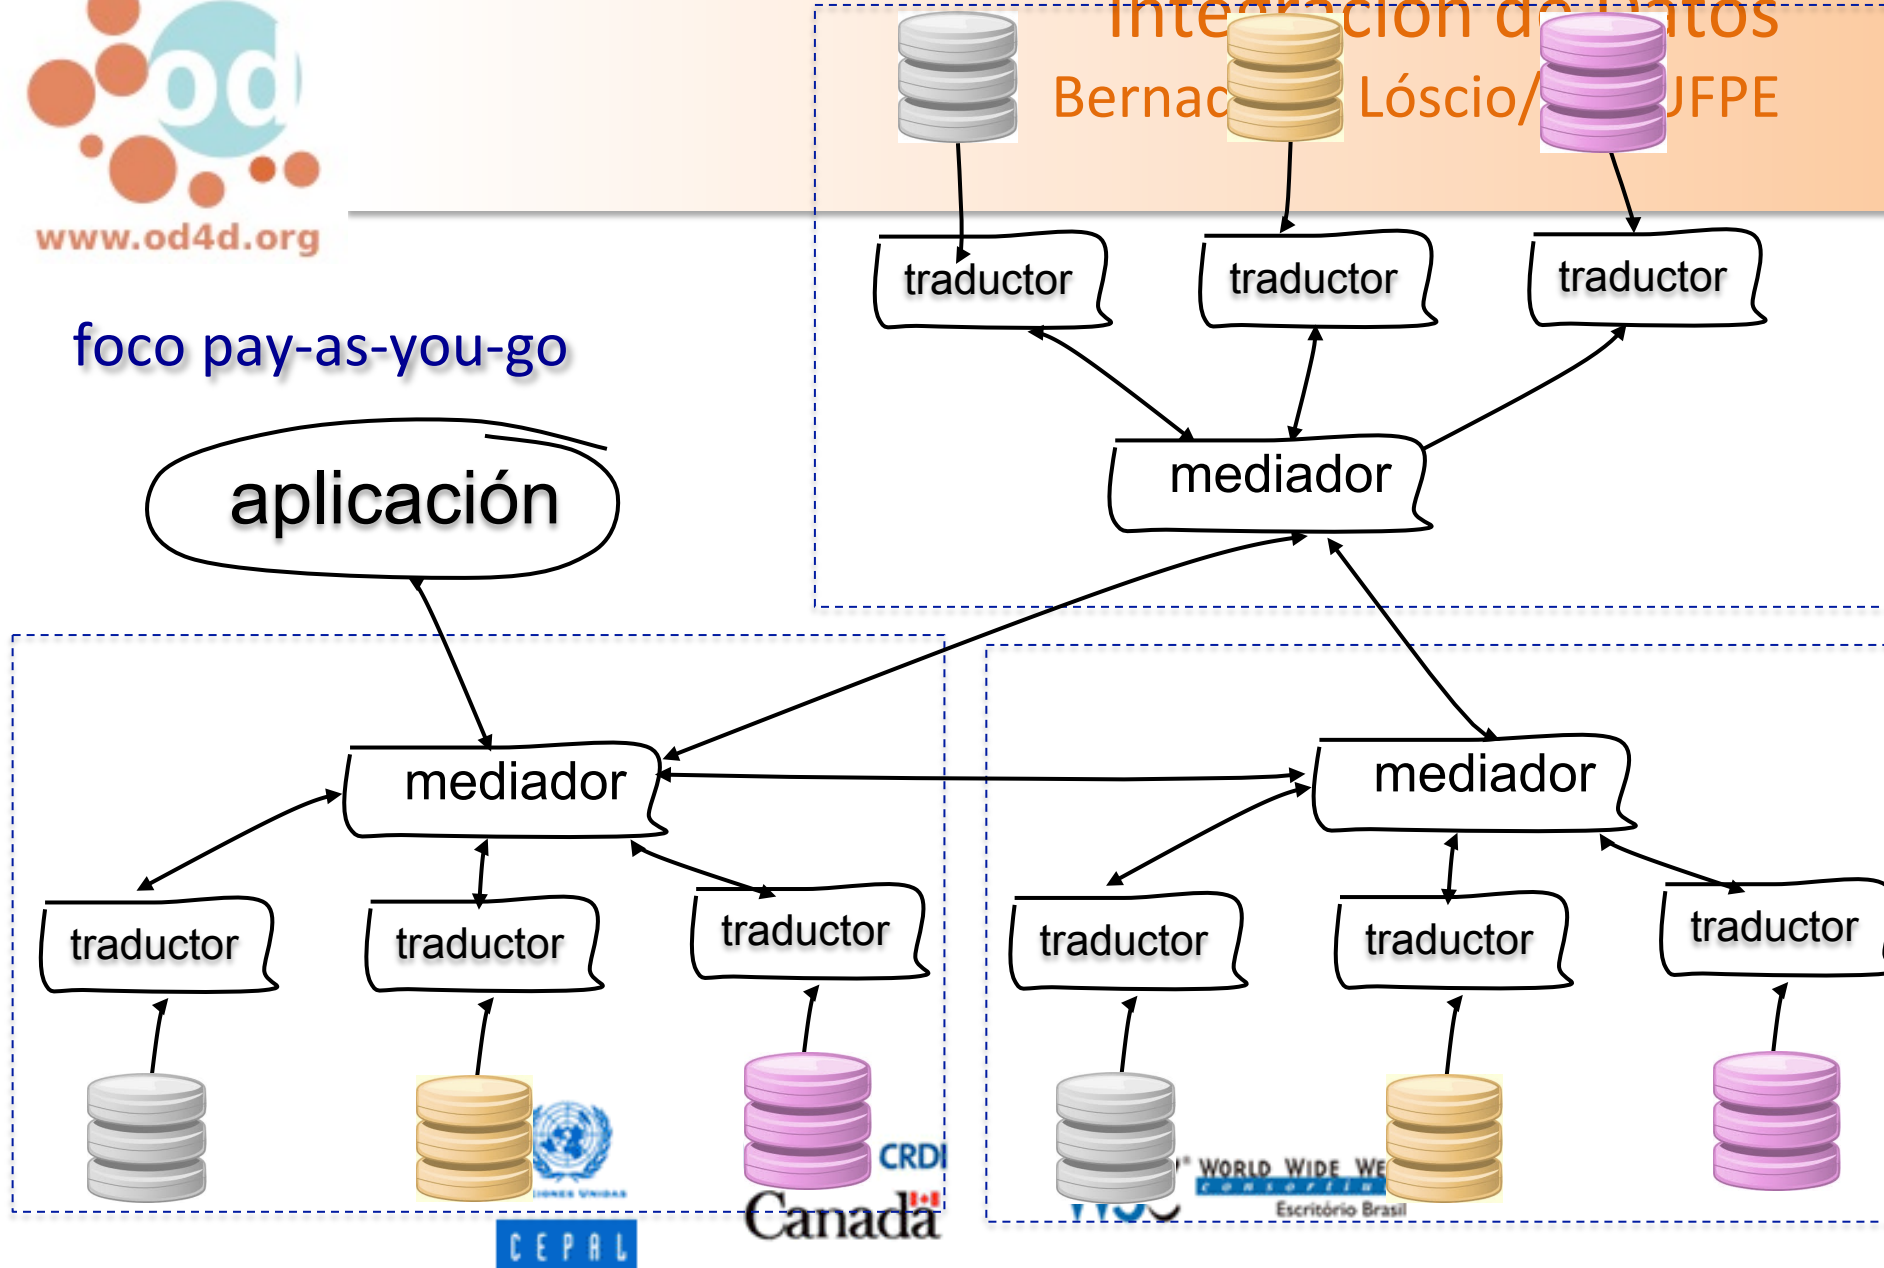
od
www.od4d.org

Integración de datos
Bernad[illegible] Lóscio/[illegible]UFPE

foco pay-as-you-go

traductor
traductor
traductor

mediador

aplicación

mediador

mediador

traductor
traductor
traductor

traductor
traductor
traductor

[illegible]IONES UNIDAS
CEPAL
CRDI
Canadá
W3C
WORLD WIDE WE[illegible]
consortiu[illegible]
Escritório Brasil